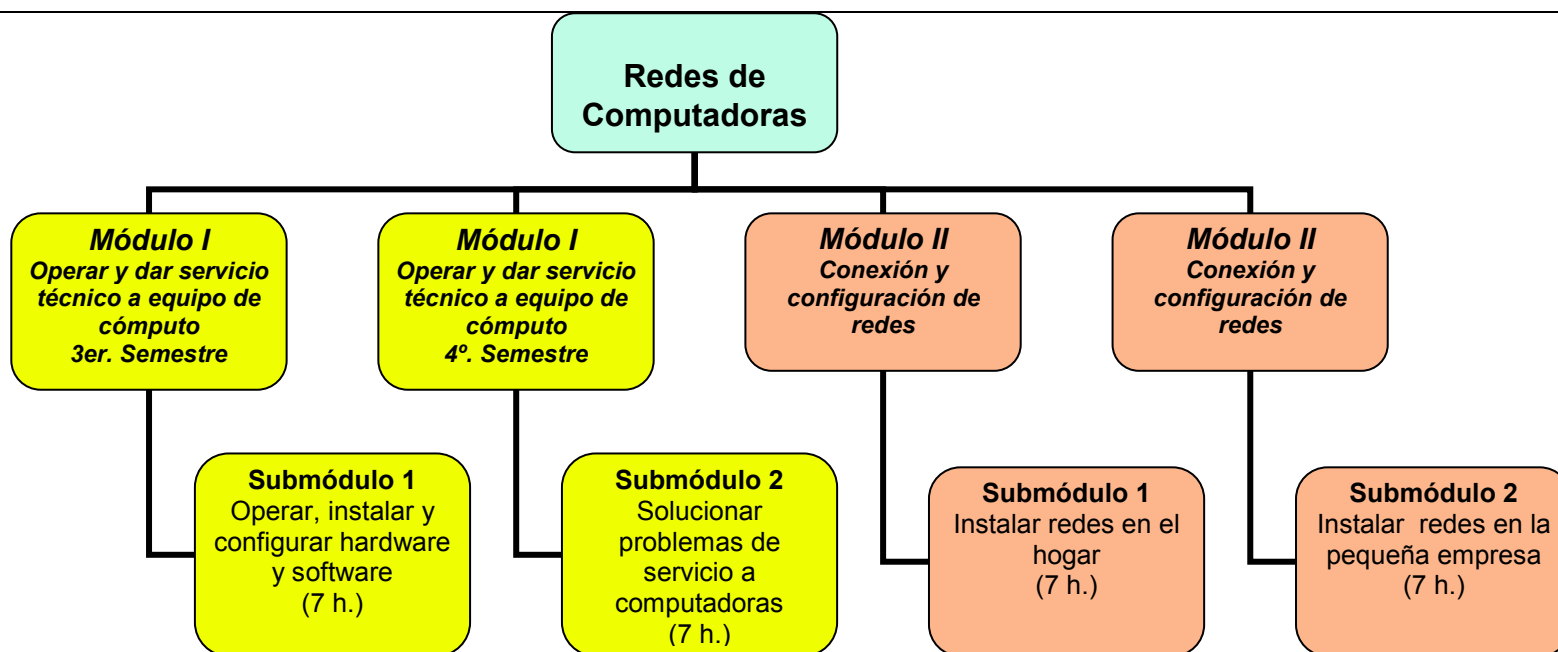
Redes de Computadoras

Módulo I
Operar y dar servicio técnico a equipo de cómputo
3er. Semestre

Submódulo 1
Operar, instalar y configurar hardware y software
(7 h.)

Módulo I
Operar y dar servicio técnico a equipo de cómputo
4º. Semestre

Submódulo 2
Solucionar problemas de servicio a computadoras
(7 h.)

Módulo II
Conexión y configuración de redes

Submódulo 1
Instalar redes en el hogar
(7 h.)

Módulo II
Conexión y configuración de redes

Submódulo 2
Instalar redes en la pequeña empresa
(7 h.)